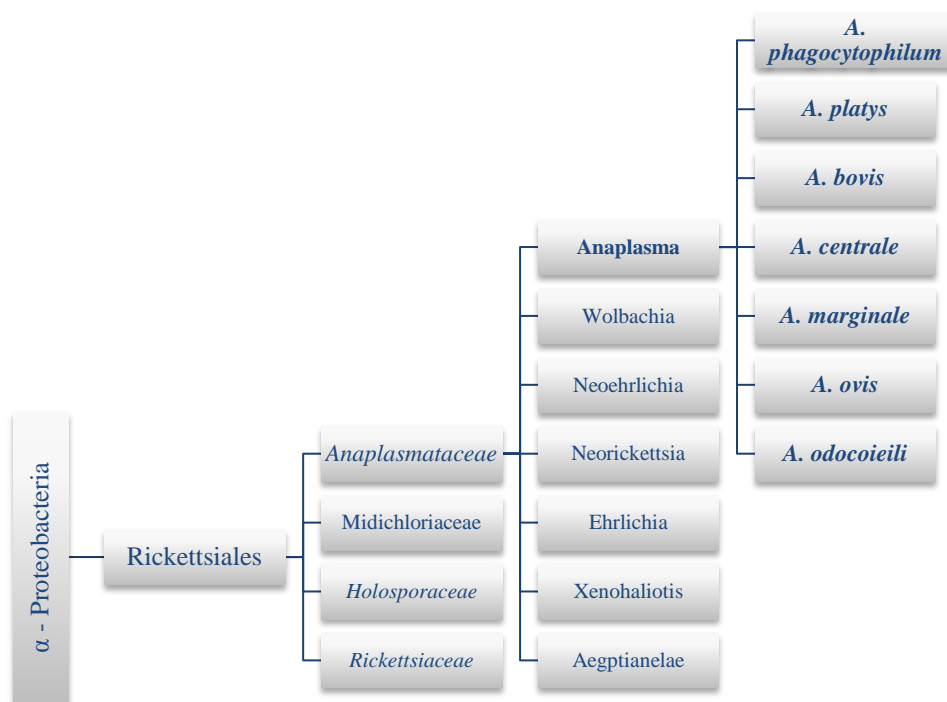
α - Proteobacteria

Rickettsiales

Anaplasmataceae

Midichloriaceae

Holosporaceae

Rickettsiaceae

Anaplasma

Wolbachia

Neoehrlichia

Neorickettsia

Ehrlichia

Xenohaliotis

Aegptianelae

A. phagocytophilum

A. platys

A. bovis

A. centrale

A. marginale

A. ovis

A. odocoieili